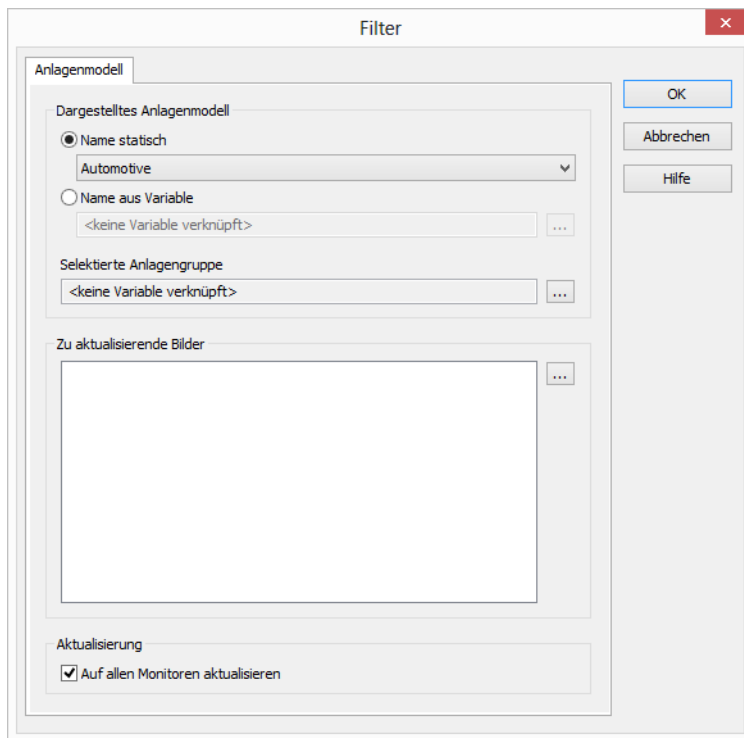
Filter

Anlagenmodell

Dargestelltes Anlagenmodell

Name statisch

Automotive

Name aus Variable

<keine Variable verknüpft>

...

Selektierte Anlagengruppe

<keine Variable verknüpft>

...

Zu aktualisierende Bilder

...

Aktualisierung

Auf allen Monitoren aktualisieren

OK

Abbrechen

Hilfe